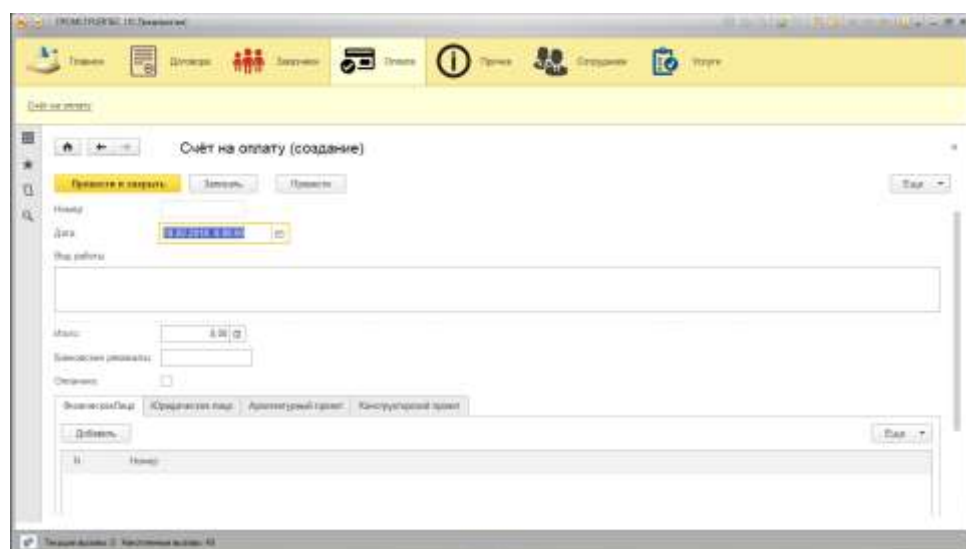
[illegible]

Главное Договоры Заказчики Оплата Прочее Сотрудники Услуги

Счёт на оплату

Счёт на оплату (создание)

Провести и закрыть Записать Провести Еще

Номер:
Дата: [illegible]
Вид работы:

Итого: 0,00
Банковские реквизиты:
Оплачено:

Физическое Лицо Юридическое лицо Архитектурный проект Конструкторский проект

Добавить Еще

N Номер

Текущие вызовы: 0 Накопленные вызовы: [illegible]